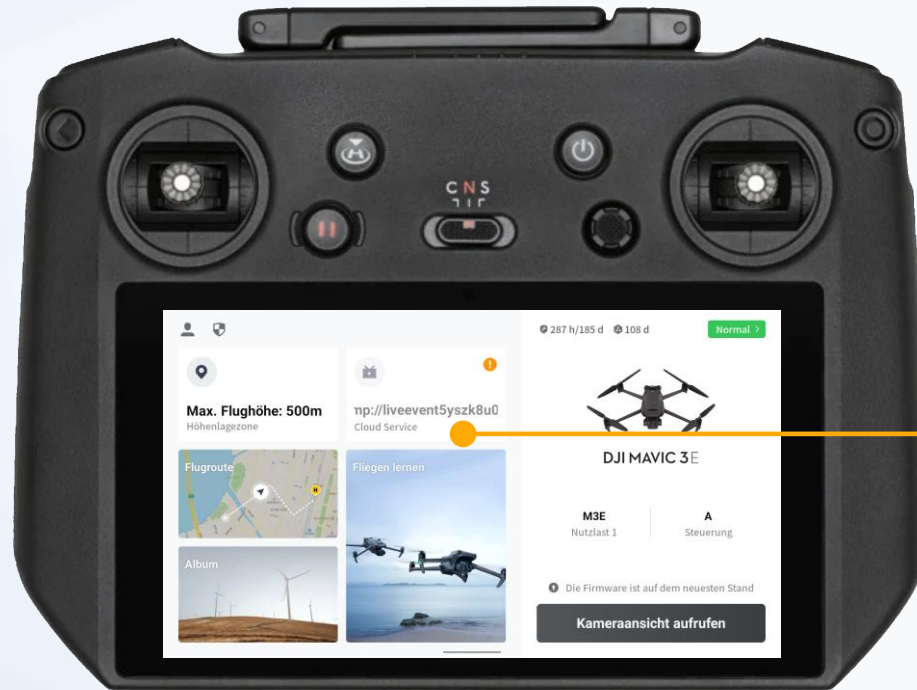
C N S

287 h/185 d 108 d

Normal >

Max. Flughöhe: 500m
Höhenlagezone

np://liveevent5yszk8u0
Cloud Service

Flugroute

Fliegen lernen

Album

DJI MAVIC 3E

M3E
Nutzlast 1

A
Steuerung

Die Firmware ist auf dem neuesten Stand

Kameraansicht aufrufen